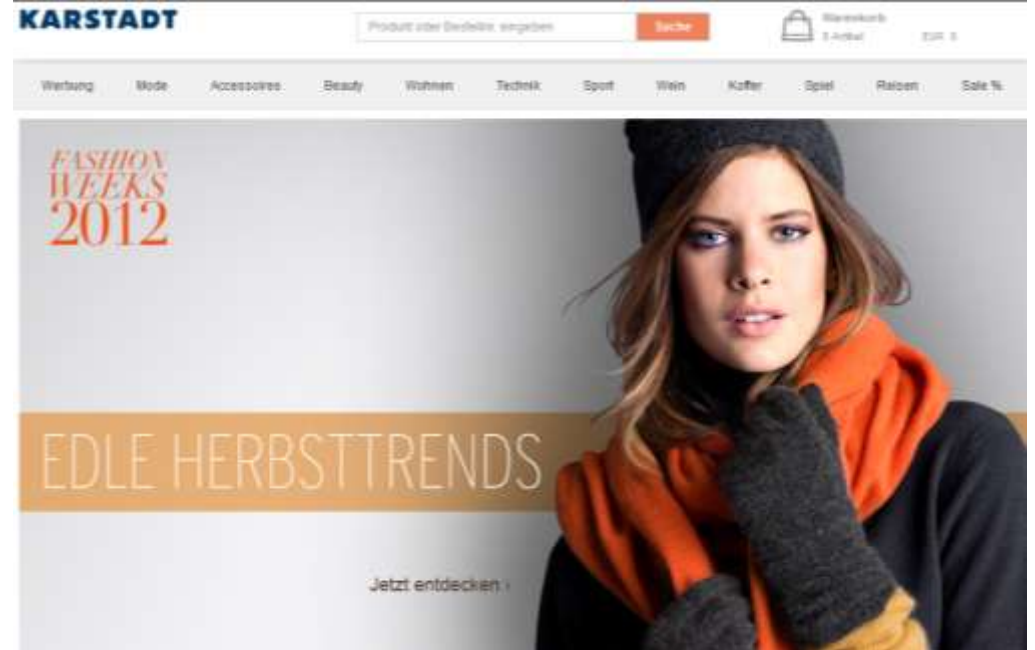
KARSTADT

Produkt oder Bestellnr. eingeben

Suche

Warenkorb
0 Artikel EUR 0

Werbung Mode Accessoires Beauty Wohnen Technik Sport Wein Koffer Spiel Reisen Sale %

FASHION WEEKS 2012

EDLE HERBSTTRENDS

Jetzt entdecken ›